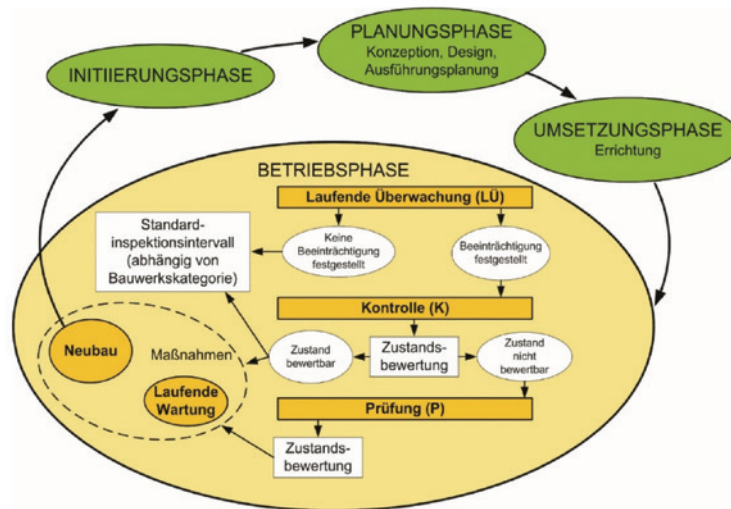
PLANUNGSPHASE
Konzeption, Design, Ausführungsplanung

INITIIERUNGSPHASE

UMSETZUNGSPHASE
Errichtung

BETRIEBSPHASE

Laufende Überwachung (LÜ)

Standard-inspektionsintervall (abhängig von Bauwerkskategorie)

Keine Beeinträchtigung festgestellt

Beeinträchtigung festgestellt

Kontrolle (K)

Neubau

Maßnahmen

Zustand bewertbar

Zustands-bewertung

Zustand nicht bewertbar

Laufende Wartung

Prüfung (P)

Zustands-bewertung